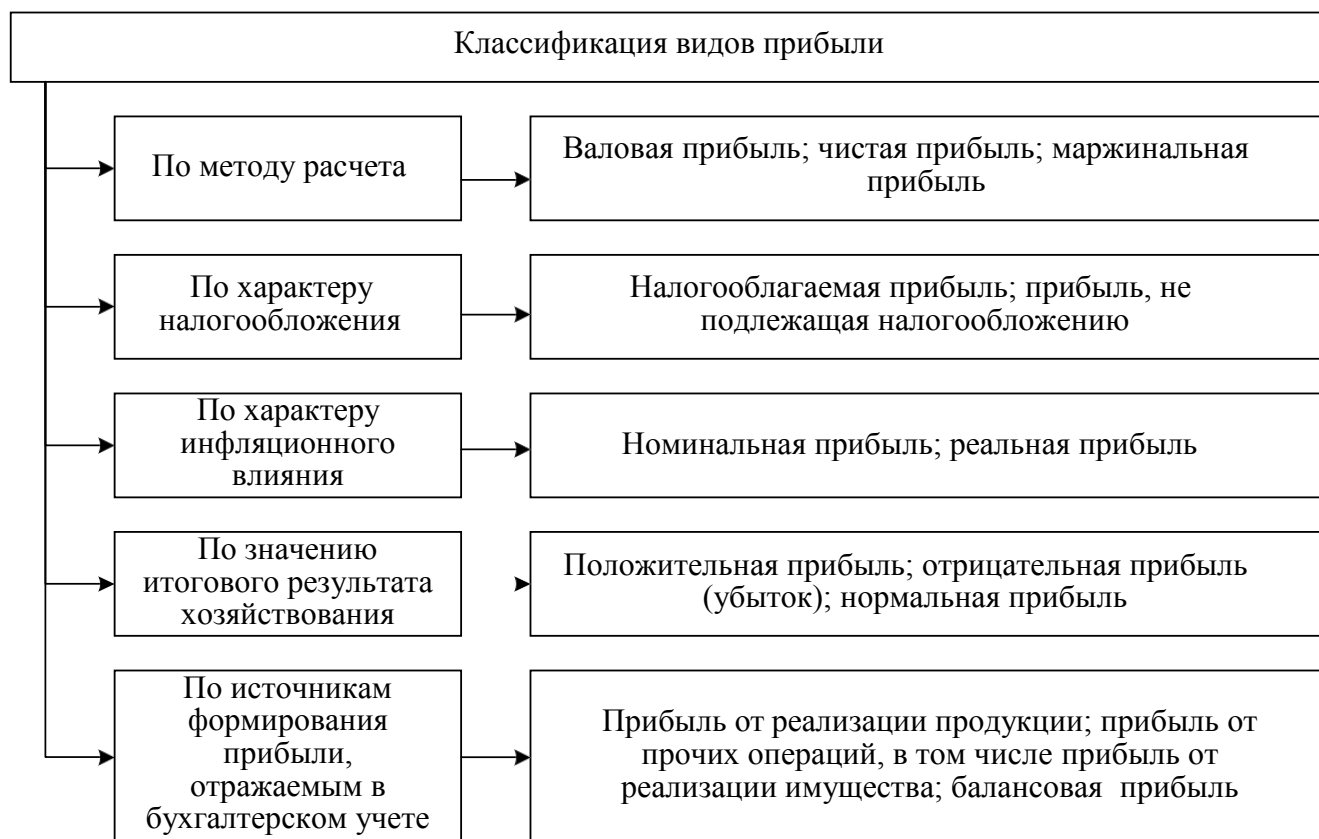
Классификация видов прибыли

По методу расчета

Валовая прибыль; чистая прибыль; маржинальная прибыль

По характеру налогообложения

Налогооблагаемая прибыль; прибыль, не подлежащая налогообложению

По характеру инфляционного влияния

Номинальная прибыль; реальная прибыль

По значению итогового результата хозяйствования

Положительная прибыль; отрицательная прибыль (убыток); нормальная прибыль

По источникам формирования прибыли, отражаемым в бухгалтерском учете

Прибыль от реализации продукции; прибыль от прочих операций, в том числе прибыль от реализации имущества; балансовая прибыль